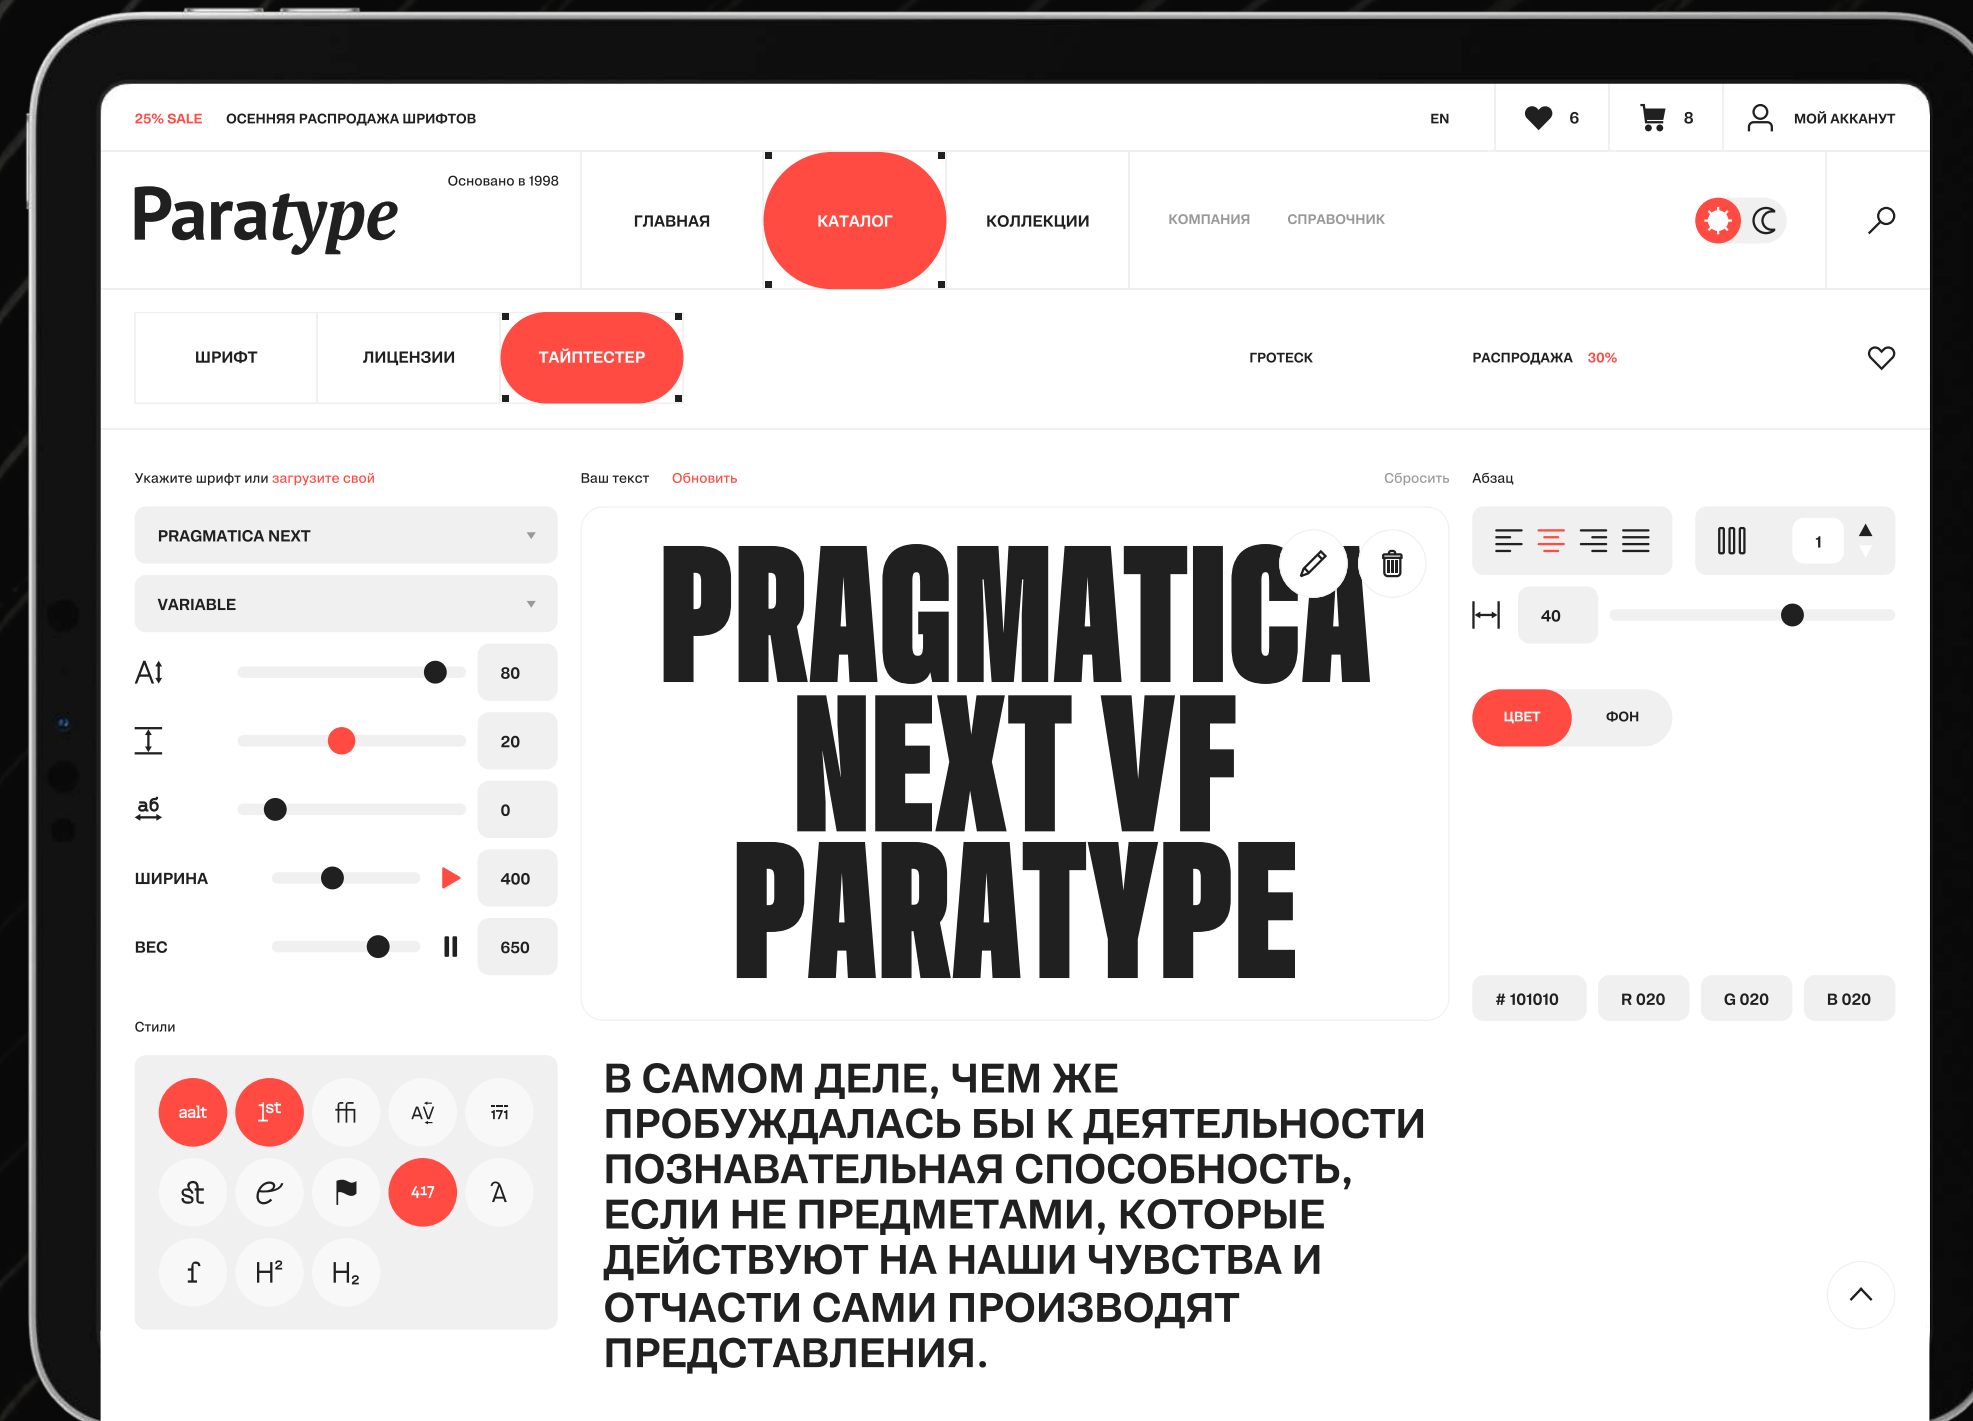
25% SALE ОСЕННЯЯ РАСПРОДАЖА ШРИФТОВ

EN 6 8 МОЙ АККАУНТ

Paratype Основано в 1998

ГЛАВНАЯ КАТАЛОГ КОЛЛЕКЦИИ КОМПАНИЯ СПРАВОЧНИК

ШРИФТ ЛИЦЕНЗИИ ТАЙПТЕСТЕР ГРОТЕСК РАСПРОДАЖА 30%

Укажите шрифт или загрузите свой

PRAGMATICA NEXT

VARIABLE

80

20

аб 0

ШИРИНА 400

ВЕС 650

Стили

aalt 1st ﬃ AV 1⁄7

st e 417 A

H² H₂

Ваш текст Обновить Сбросить

PRAGMATICA NEXT VF PARATYPE

В САМОМ ДЕЛЕ, ЧЕМ ЖЕ ПРОБУЖДАЛАСЬ БЫ К ДЕЯТЕЛЬНОСТИ ПОЗНАВАТЕЛЬНАЯ СПОСОБНОСТЬ, ЕСЛИ НЕ ПРЕДМЕТАМИ, КОТОРЫЕ ДЕЙСТВУЮТ НА НАШИ ЧУВСТВА И ОТЧАСТИ САМИ ПРОИЗВОДЯТ ПРЕДСТАВЛЕНИЯ.

Абзац

1

40

ЦВЕТ ФОН

# 101010 R 020 G 020 B 020